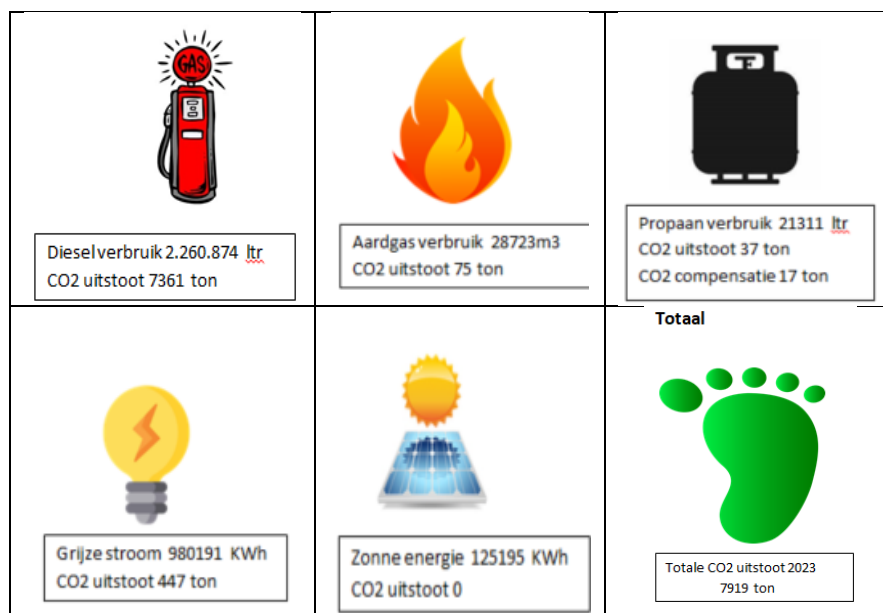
GAS

Diesel verbruik 2.260.874 ltr
CO2 uitstoot 7361 ton

Aardgas verbruik 28723m3
CO2 uitstoot 75 ton

Propaan verbruik 21311 ltr
CO2 uitstoot 37 ton
CO2 compensatie 17 ton

Grijze stroom 980191 KWh
CO2 uitstoot 447 ton

Zonne energie 125195 KWh
CO2 uitstoot 0

Totaal

Totale CO2 uitstoot 2023
7919 ton